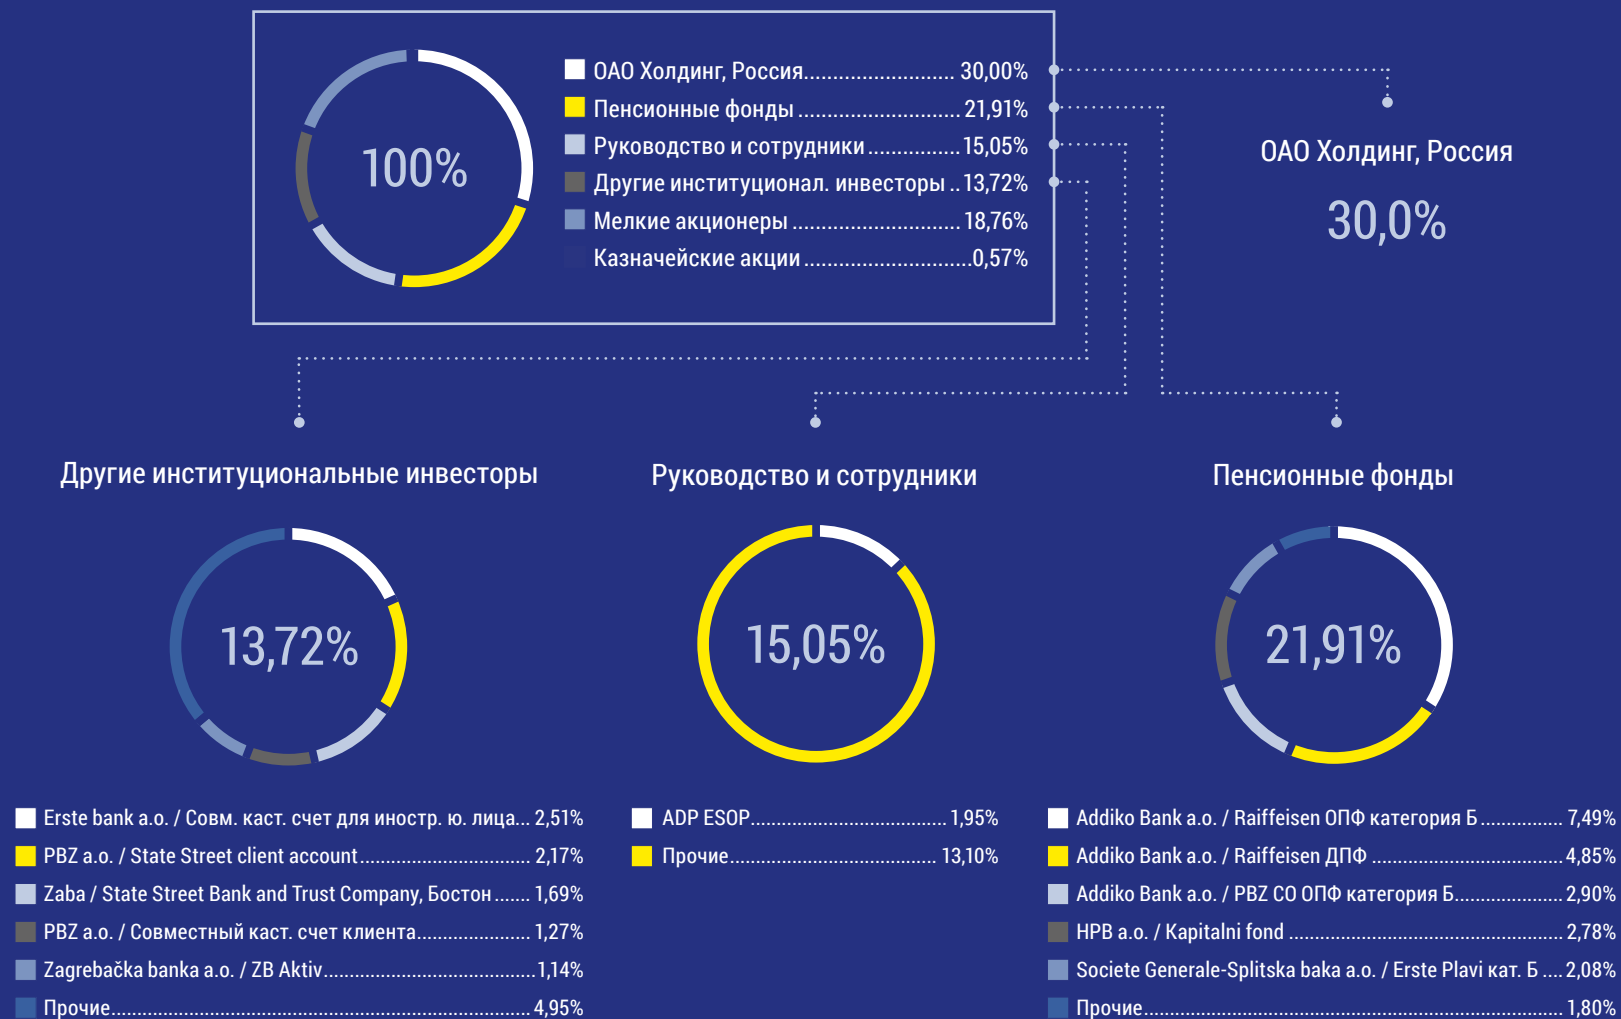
100%

ОАО Холдинг, Россия.......................... 30,00%
Пенсионные фонды .......................... 21,91%
Руководство и сотрудники ............... 15,05%
Другие институционал. инвесторы .. 13,72%
Мелкие акционеры ........................... 18,76%
Казначейские акции ............................0,57%

ОАО Холдинг, Россия

30,0%

Другие институциональные инвесторы

13,72%

Erste bank a.o. / Совм. каст. счет для иностр. ю. лица... 2,51%
PBZ a.o. / State Street client account.............................. 2,17%
Zaba / State Street Bank and Trust Company, Бостон ....... 1,69%
PBZ a.o. / Совместный каст. счет клиента...................... 1,27%
Zagrebačka banka a.o. / ZB Aktiv.....................................1,14%
Прочие.............................................................................4,95%

Руководство и сотрудники

15,05%

ADP ESOP............................................ 1,95%
Прочие................................................ 13,10%

Пенсионные фонды

21,91%

Addiko Bank a.o. / Raiffeisen ОПФ категория Б............... 7,49%
Addiko Bank a.o. / Raiffeisen ДПФ ...................................4,85%
Addiko Bank a.o. / PBZ CO ОПФ категория Б....................2,90%
HPB a.o. / Kapitalni fond ..................................................2,78%
Societe Generale-Splitska baka a.o. / Erste Plavi кат. Б .... 2,08%
Прочие.............................................................................1,80%